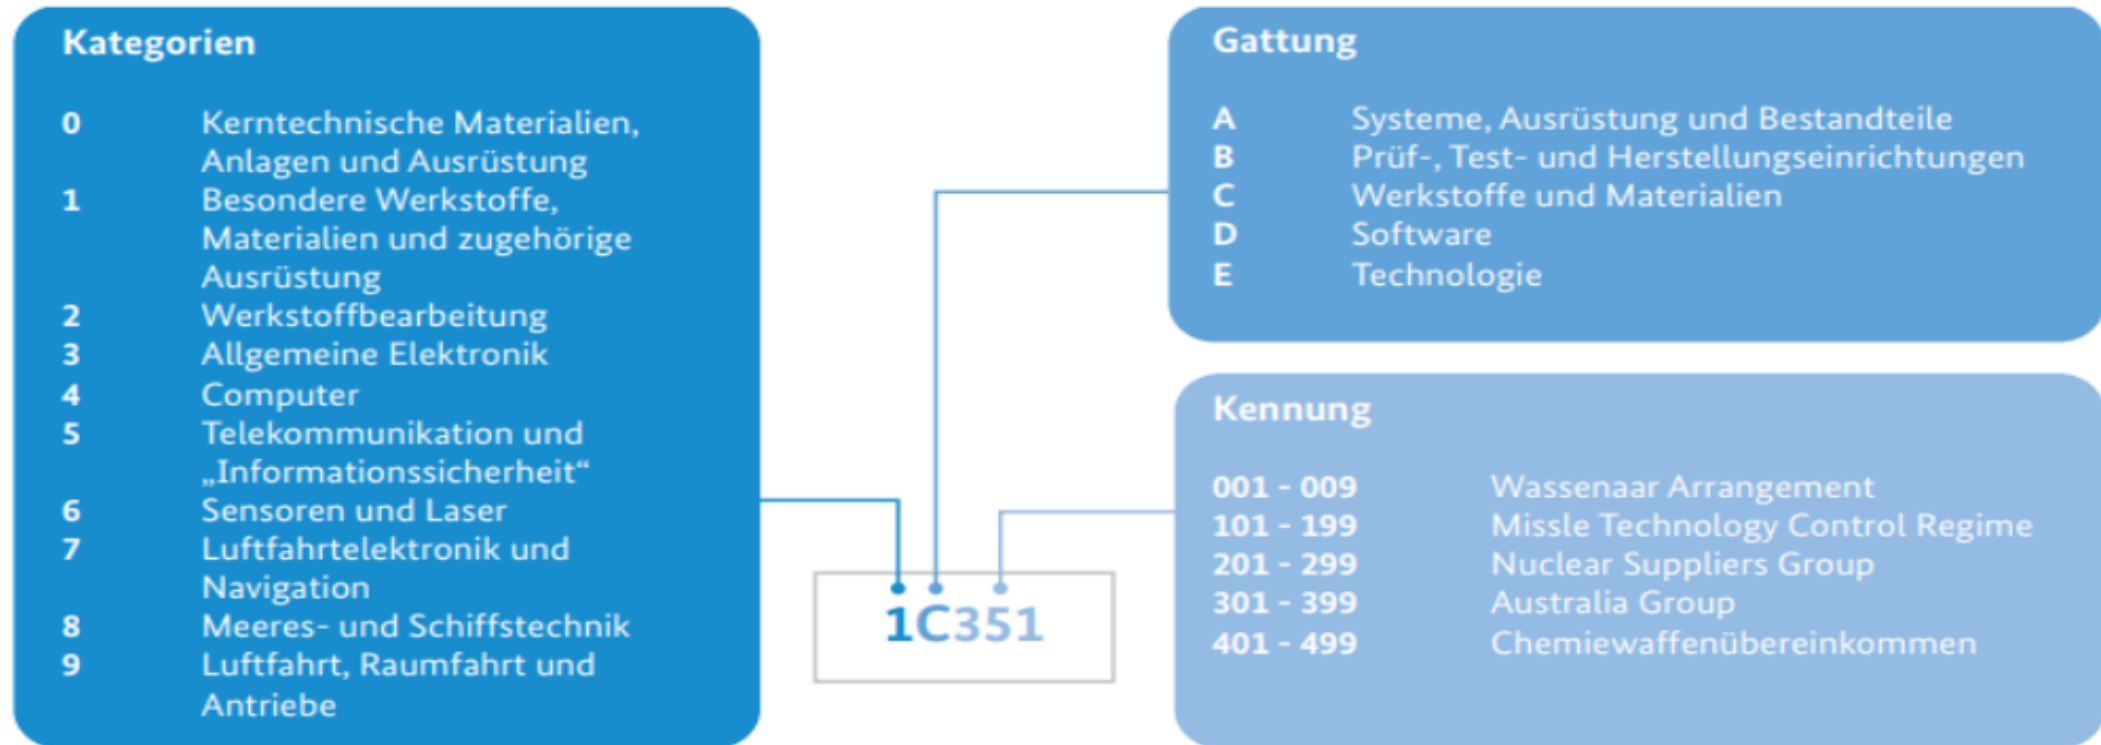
Kategorien

| | |
|---|---|
| 0 | Kerntechnische Materialien, Anlagen und Ausrüstung |
| 1 | Besondere Werkstoffe, Materialien und zugehörige Ausrüstung |
| 2 | Werkstoffbearbeitung |
| 3 | Allgemeine Elektronik |
| 4 | Computer |
| 5 | Telekommunikation und „Informationssicherheit“ |
| 6 | Sensoren und Laser |
| 7 | Luftfahrtelektronik und Navigation |
| 8 | Meeres- und Schiffstechnik |
| 9 | Luftfahrt, Raumfahrt und Antriebe |

1C351

Gattung

| | |
|---|---|
| A | Systeme, Ausrüstung und Bestandteile |
| B | Prüf-, Test- und Herstellungseinrichtungen |
| C | Werkstoffe und Materialien |
| D | Software |
| E | Technologie |

Kennung

| | |
|---|---|
| 001 - 009 | Wassenaar Arrangement |
| 101 - 199 | Missle Technology Control Regime |
| 201 - 299 | Nuclear Suppliers Group |
| 301 - 399 | Australia Group |
| 401 - 499 | Chemiewaffenübereinkommen |